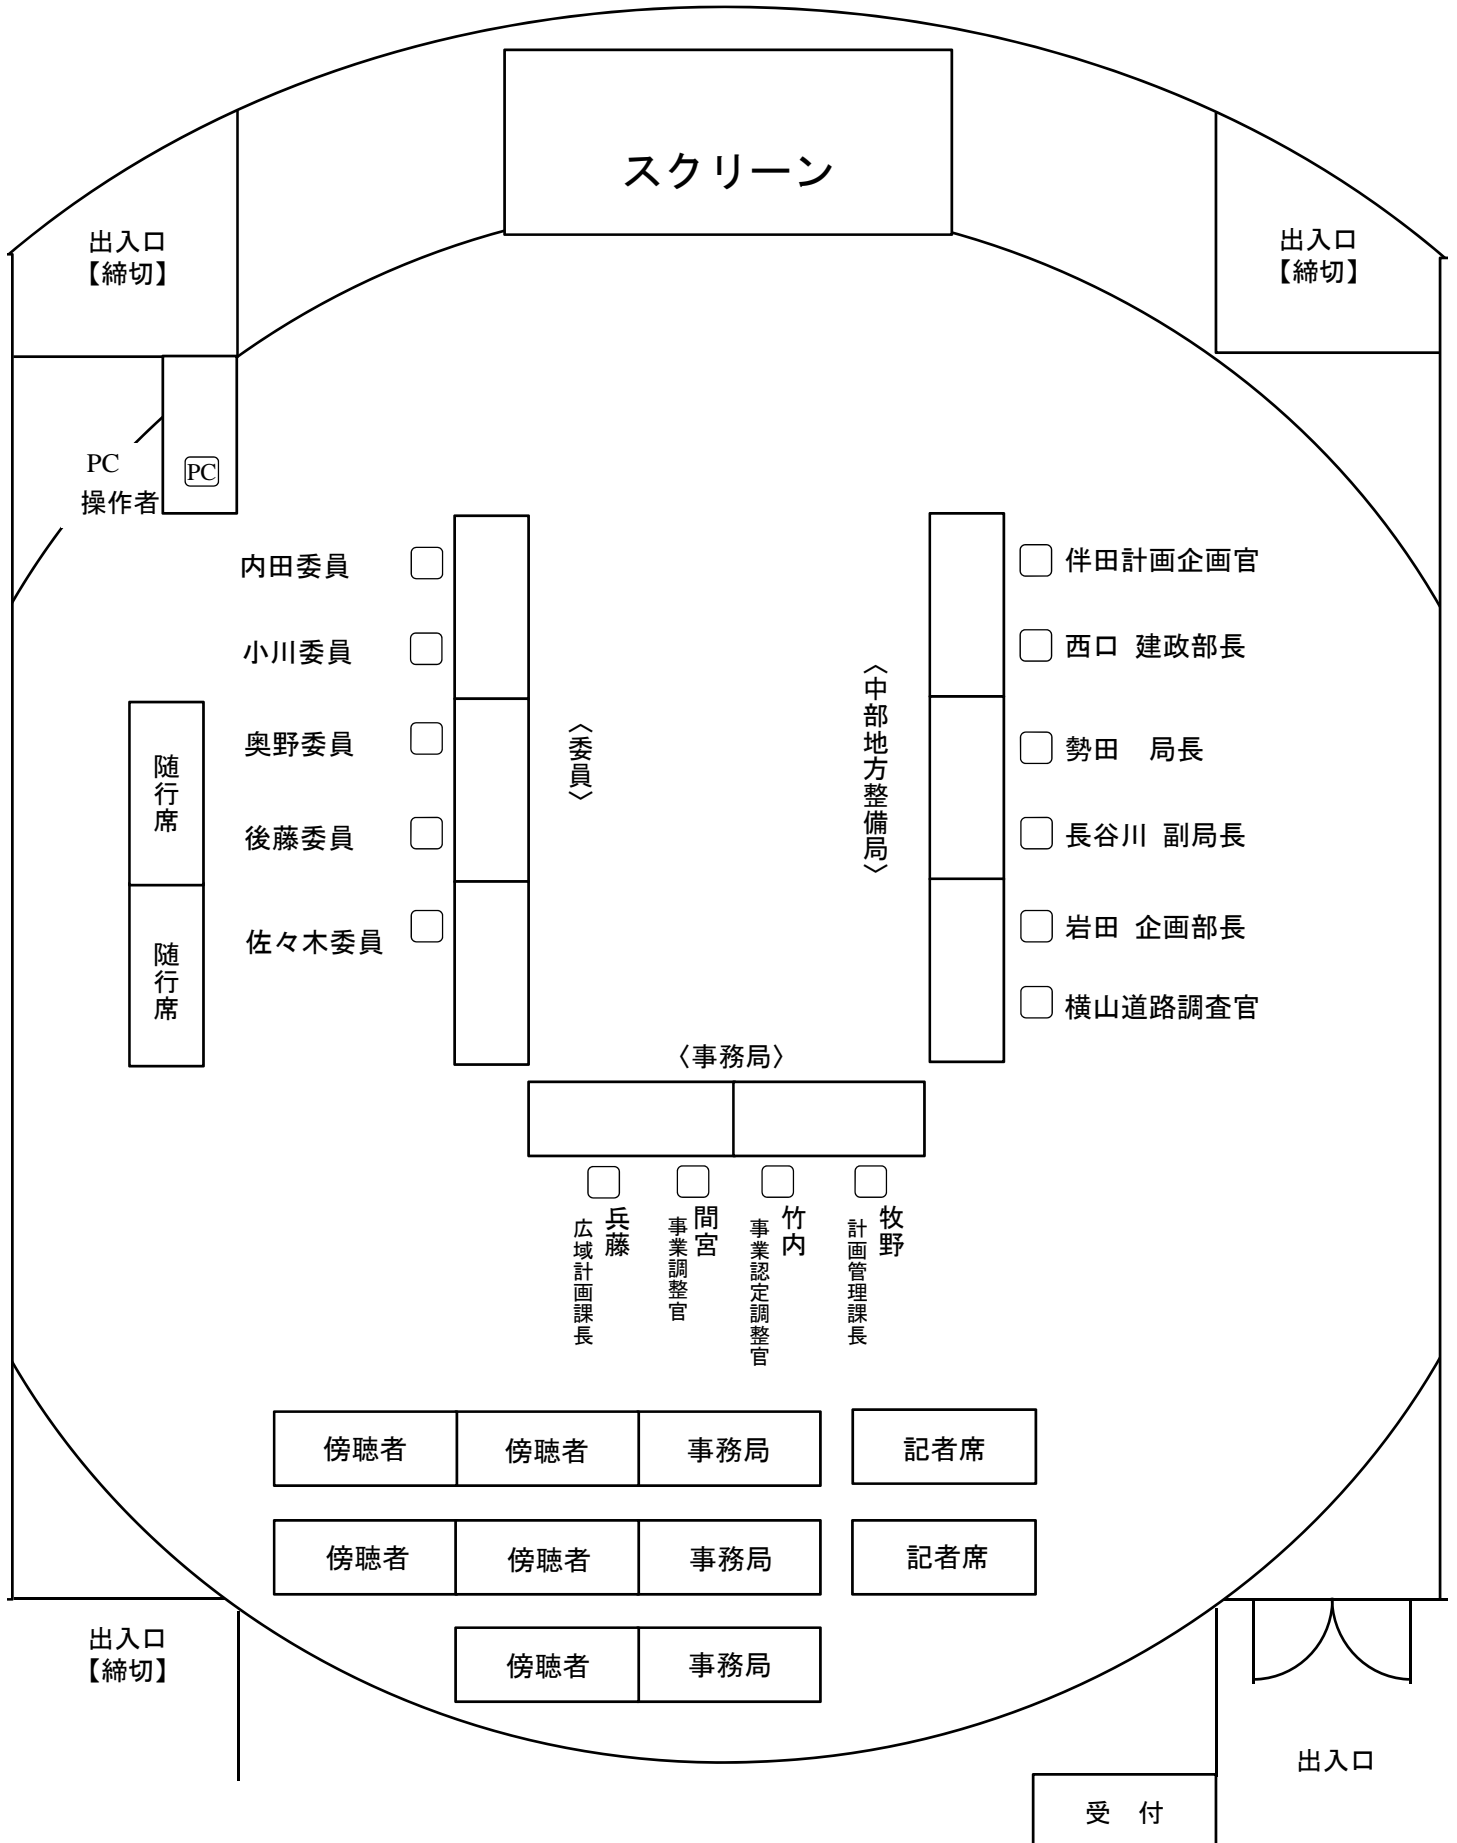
スクリーン

出入口
【締切】

出入口
【締切】

PC
操作者

PC

内田委員

小川委員

奥野委員

後藤委員

佐々木委員

随行席

随行席

〈委員〉

〈中部地方整備局〉

伴田計画企画官

西口 建政部長

勢田 局長

長谷川 副局長

岩田 企画部長

横山道路調査官

〈事務局〉

兵藤
広域計画課長

間宮
事業調整官

竹内
事業認定調整官

牧野
計画管理課長

| 傍聴者 | 傍聴者 | 事務局 |
|---|---|---|
| 傍聴者 | 傍聴者 | 事務局 |

記者席

記者席

| 傍聴者 | 事務局 |
|---|---|

出入口
【締切】

出入口

受 付